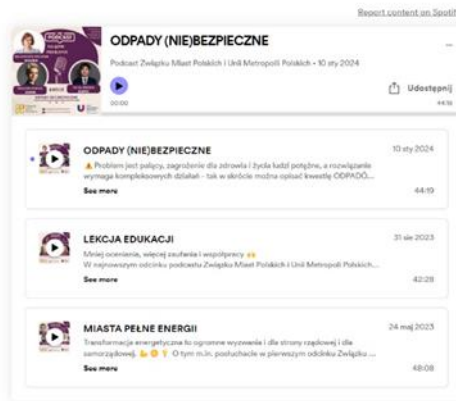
Report content on Spotif

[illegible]

ODPADY (NIE)BEZPIECZNE

Podcast Związku Miast Polskich i Unii Metropolii Polskich • 10 sty 2024

00:00

Udostępnij

44:16

ODPADY (NIE)BEZPIECZNE

10 sty 2024

⚠️ Problem jest palący, zagrożenie dla zdrowia i życia ludzi potężne, a rozwiązanie wymaga kompleksowych działań - tak w skrócie można opisać kwestię ODPADÓ...

See more

44:10

LEKCJA EDUKACJI

31 sie 2023

Mniej oceniania, więcej zaufania i współpracy 🙌
W najnowszym odcinku podcastu Związku Miast Polskich i Unii Metropolii Polskich...

See more

42:28

MIASTA PEŁNE ENERGII

24 maj 2023

Transformacja energetyczna to ogromne wyzwanie i dla strony rządowej i dla samorządowej. 👍😊💡 O tym m.in. posłuchacie w pierwszym odcinku Związku ...

See more

48:08